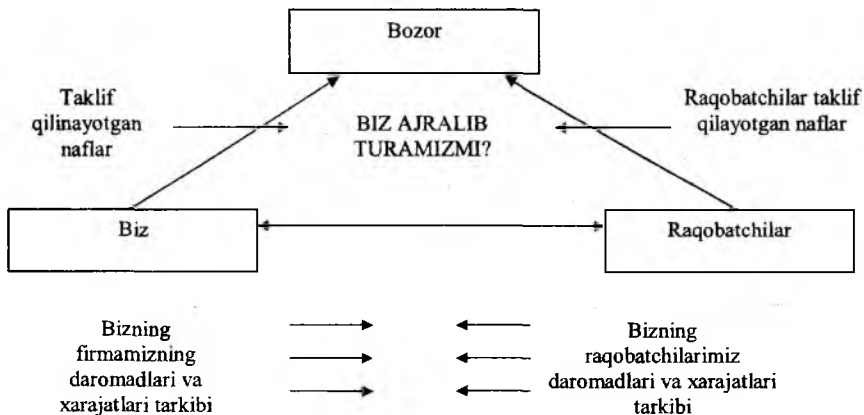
Bozor

Taklif qilinayotgan naflar

BIZ AJRALIB TURAMIZMI?

Raqobatchilar taklif qilayotgan naflar

Biz

Raqobatchilar

Bizning firmamizning daromadlari va xarajatlari tarkibi

Bizning raqobatchilarimiz daromadlari va xarajatlari tarkibi